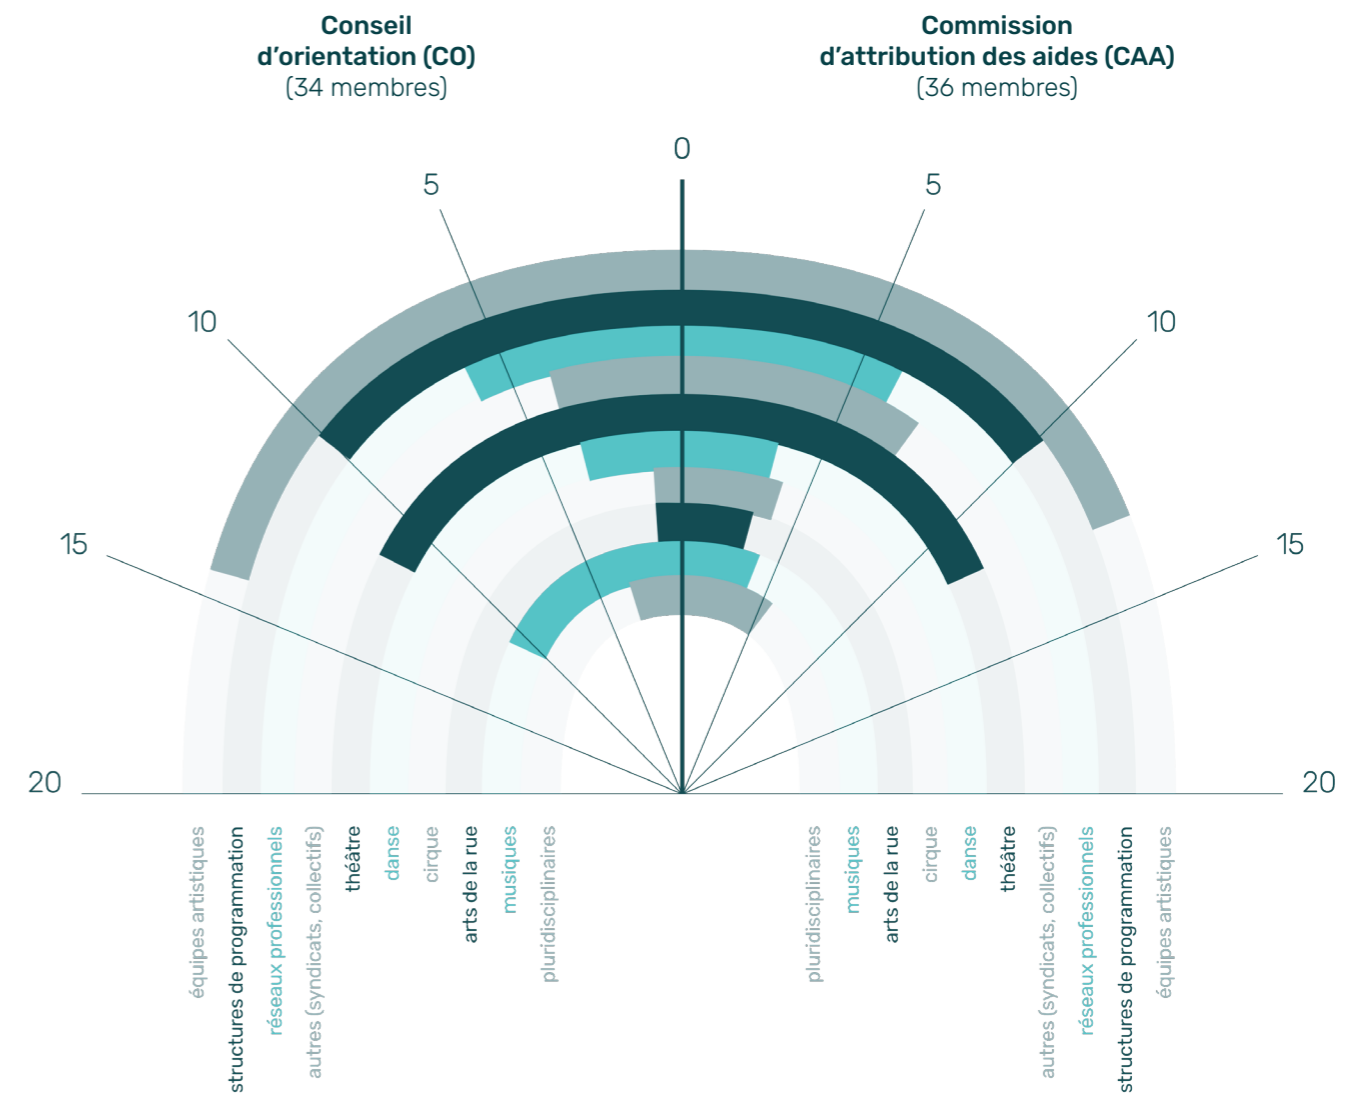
Conseil d'orientation (CO)
(34 membres)

Commission d'attribution des aides (CAA)
(36 membres)

0

5

5

10

10

15

15

20

20

équipes artistiques
structures de programmation
réseaux professionnels
autres (syndicats, collectifs)
théâtre
danse
cirque
arts de la rue
musiques
pluridisciplinaires

pluridisciplinaires
musiques
arts de la rue
cirque
danse
théâtre
autres (syndicats, collectifs)
réseaux professionnels
structures de programmation
équipes artistiques